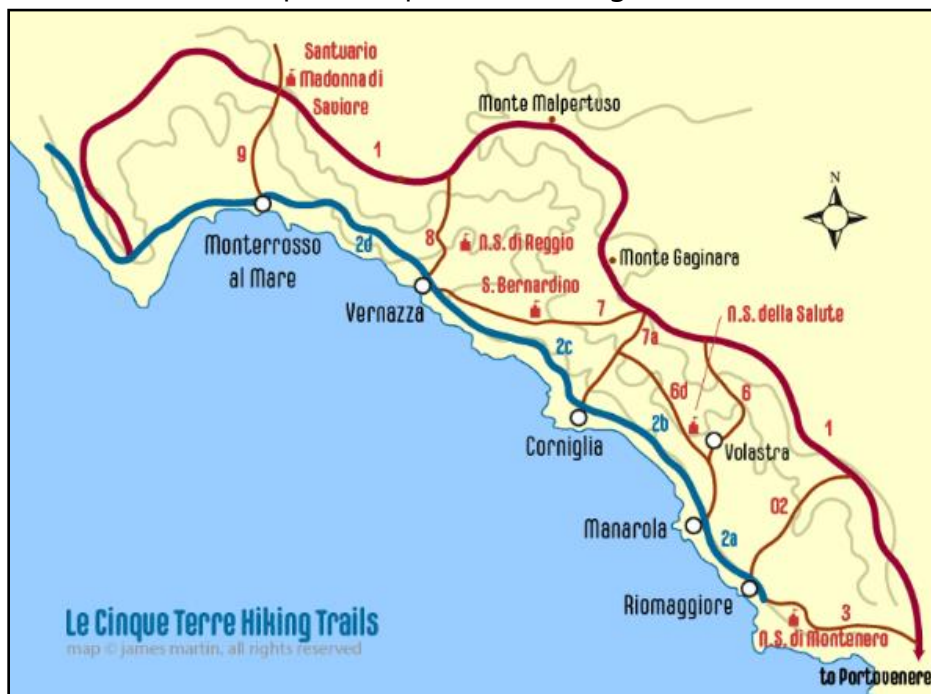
Santuario Madonna di Saviore

Monte Malpertuso

1

9

N

8

N.S. di Reggio

Monte Gaginara

Monterrosso al Mare

2d

S. Bernardino

7

Vernazza

N.S. della Salute

7a

2c

6d

6

Corniglia

2b

Volastra

1

02

Manarola

2a

Riomaggiore

3

N.S. di Montenero

Le Cinque Terre Hiking Trails

map © james martin, all rights reserved

to Portovenere